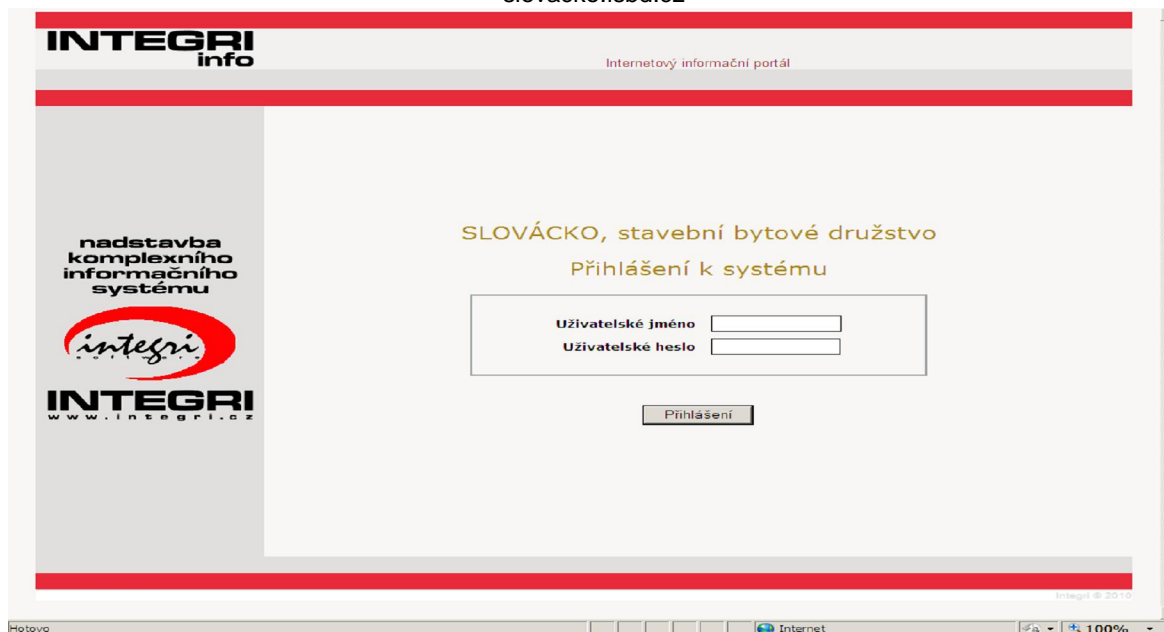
slovackoiisbd.cz

INTEGRI info

Internetový informační portál

nadstavba komplexního informačního systému

integri software

INTEGRI www.integri.cz

SLOVÁCKO, stavební bytové družstvo

Přihlášení k systému

Uživatelské jméno

Uživatelské heslo

Přihlášení

Integri © 2010

Hotovo

Internet

100%